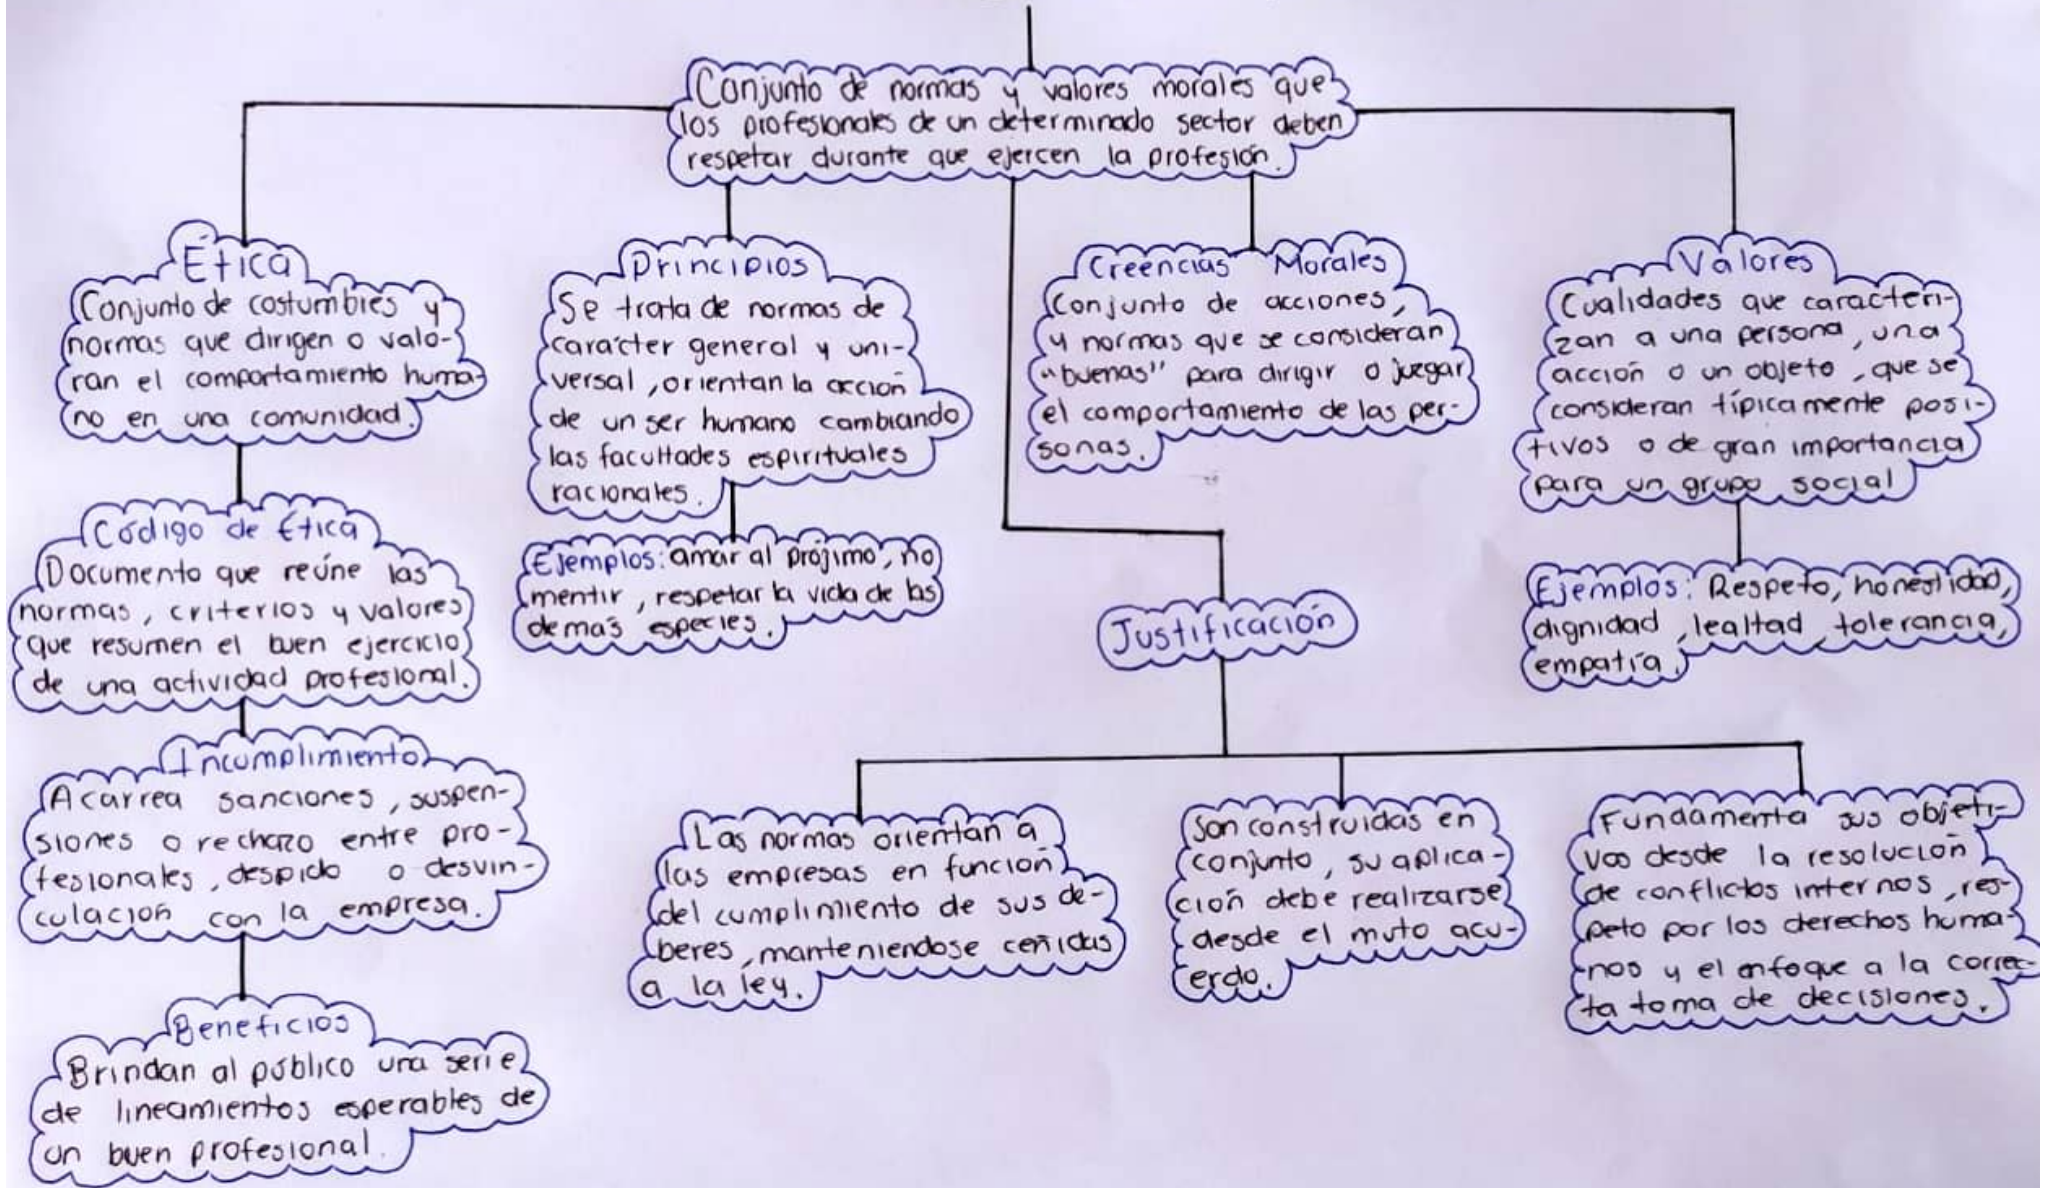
Conjunto de normas y valores morales que los profesionales de un determinado sector deben respetar durante que ejercen la profesión.

Ética
Conjunto de costumbres y normas que dirigen o valoran el comportamiento humano en una comunidad.

Código de Ética
Documento que reúne las normas, criterios y valores que resumen el buen ejercicio de una actividad profesional.

Incumplimiento
Acarrea sanciones, suspensiones o rechazo entre profesionales, despido o desvinculación con la empresa.

Beneficios
Brindan al público una serie de lineamientos esperables de un buen profesional.

Principios
Se trata de normas de carácter general y universal, orientan la acción de un ser humano cambiando las facultades espirituales racionales.

Ejemplos: amar al prójimo, no mentir, respetar la vida de las demás especies.

Creencias Morales
Conjunto de acciones, y normas que se consideran "buenas" para dirigir o juegar el comportamiento de las personas.

Valores
Cualidades que caracterizan a una persona, una acción o un objeto, que se consideran típicamente positivos o de gran importancia para un grupo social

Ejemplos: Respeto, honestidad, dignidad, lealtad, tolerancia, empatía.

Justificación

Las normas orientan a las empresas en función del cumplimiento de sus deberes, manteniendose ceñidas a la ley.

Son construidas en conjunto, su aplicación debe realizarse desde el muto acuerdo.

Fundamenta sus objetivos desde la resolución de conflictos internos, respeto por los derechos humanos y el enfoque a la correcta toma de decisiones.